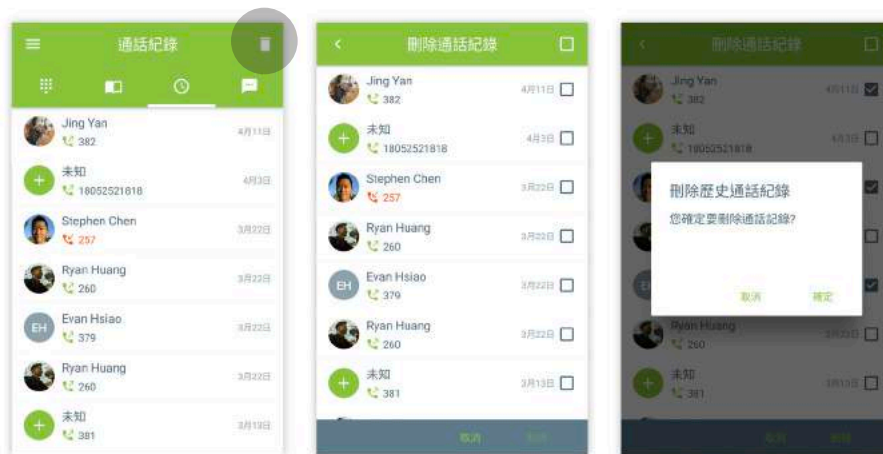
通話紀錄

Jing Yan
382
4月11日

未知
18052521818
4月3日

Stephen Chen
257
3月22日

Ryan Huang
260
3月22日

EH
Evan Hsiao
379
3月22日

Ryan Huang
260
3月22日

未知
381
3月13日

刪除通話紀錄

Jing Yan
382
4月11日

未知
18052521818
4月3日

Stephen Chen
257
3月22日

Ryan Huang
260
3月22日

EH
Evan Hsiao
379
3月22日

Ryan Huang
260
3月22日

未知
381
3月13日

取消
刪除

刪除通話紀錄

Jing Yan
382
4月11日

未知
18052521818
4月3日

刪除歷史通話紀錄
您確定要刪除通話紀錄?
取消
確定

Ryan Huang
260
3月22日

未知
381
3月13日

取消
刪除